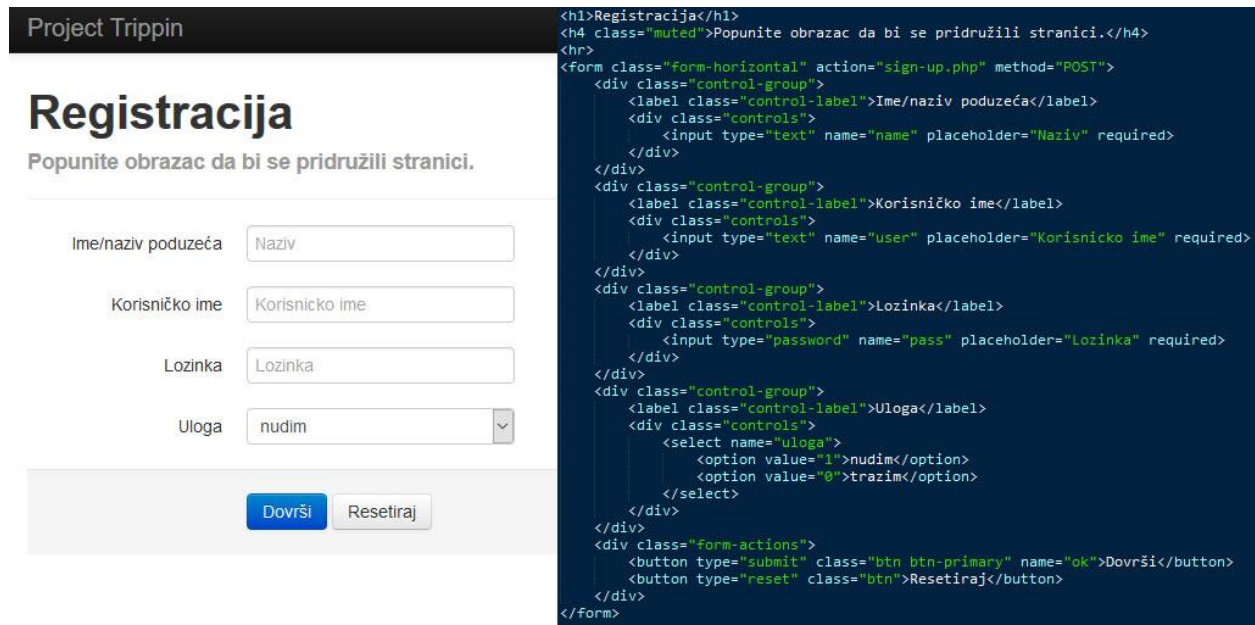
Project Trippin

Registracija

Popunite obrazac da bi se pridružili stranici.

Ime/naziv poduzeća Naziv

Korisničko ime Korisnicko ime

Lozinka Lozinka

Uloga nudim

Dovrši Resetiraj

<h1>Registracija</h1>
<h4 class="muted">Popunite obrazac da bi se pridružili stranici.</h4>
<hr>
<form class="form-horizontal" action="sign-up.php" method="POST">
<div class="control-group">
<label class="control-label">Ime/naziv poduzeća</label>
<div class="controls">
<input type="text" name="name" placeholder="Naziv" required>
</div>
</div>
<div class="control-group">
<label class="control-label">Korisničko ime</label>
<div class="controls">
<input type="text" name="user" placeholder="Korisnicko ime" required>
</div>
</div>
<div class="control-group">
<label class="control-label">Lozinka</label>
<div class="controls">
<input type="password" name="pass" placeholder="Lozinka" required>
</div>
</div>
<div class="control-group">
<label class="control-label">Uloga</label>
<div class="controls">
<select name="uloga">
<option value="1">nudim</option>
<option value="0">trazim</option>
</select>
</div>
</div>
<div class="form-actions">
<button type="submit" class="btn btn-primary" name="ok">Dovrši</button>
<button type="reset" class="btn">Resetiraj</button>
</div>
</form>